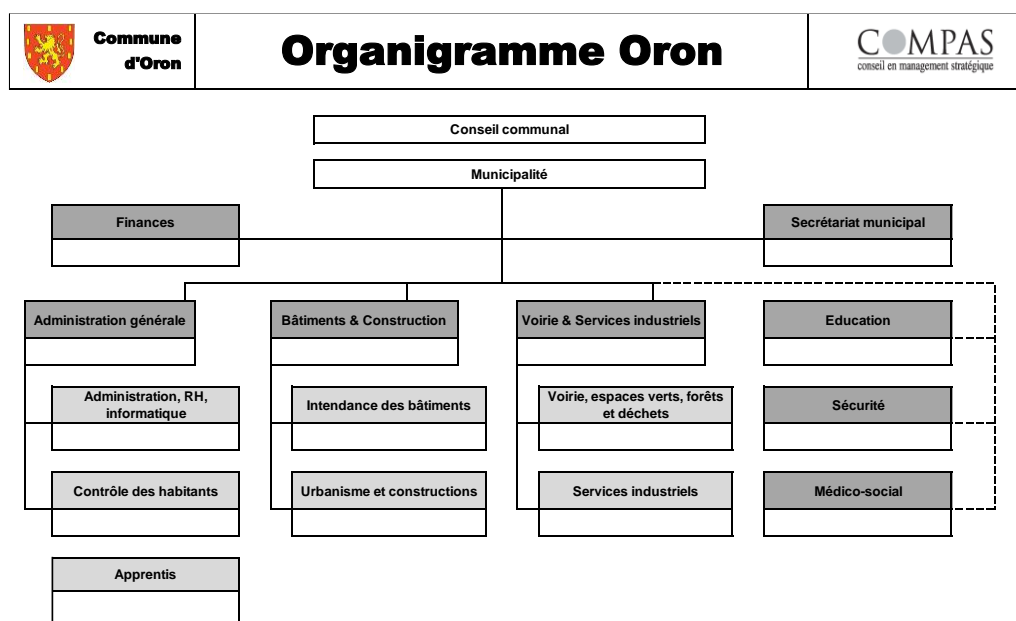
Commune d'Oron

Organigramme Oron

COMPAS
conseil en management stratégique

Conseil communal

Municipalité

Finances

Secrétariat municipal

Administration générale

Bâtiments & Construction

Voirie & Services industriels

Education

Administration, RH, informatique

Intendance des bâtiments

Voirie, espaces verts, forêts et déchets

Sécurité

Contrôle des habitants

Urbanisme et constructions

Services industriels

Médico-social

Apprentis